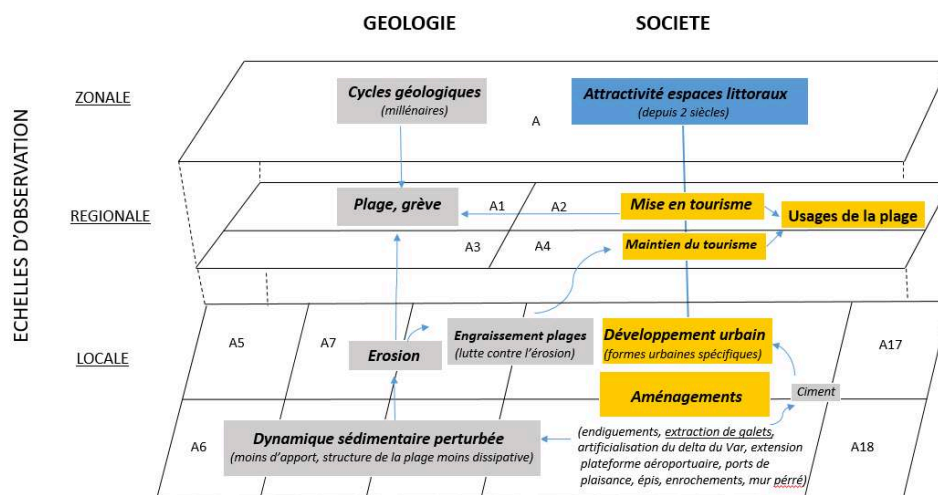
GEOLOGIE

SOCIETE

ECHELLES D'OBSERVATION

ZONALE

Cycles géologiques
(millénaires)

A

Attractivité espaces littoraux
(depuis 2 siècles)

REGIONALE

Plage, grève

A1

A2

Mise en tourisme

Usages de la plage

A3

A4

Maintien du tourisme

LOCALE

A5

A7

Erosion

Engraissement plages
(lutte contre l'érosion)

Développement urbain
(formes urbaines spécifiques)

A17

Aménagements

Ciment

A6

Dynamique sédimentaire perturbée
(moins d'apport, structure de la plage moins dissipative)

(endiguements, extraction de galets, artificialisation du delta du Var, extension plateforme aéroportuaire, ports de plaisance, épis, enrochements, mur pérré)

A18